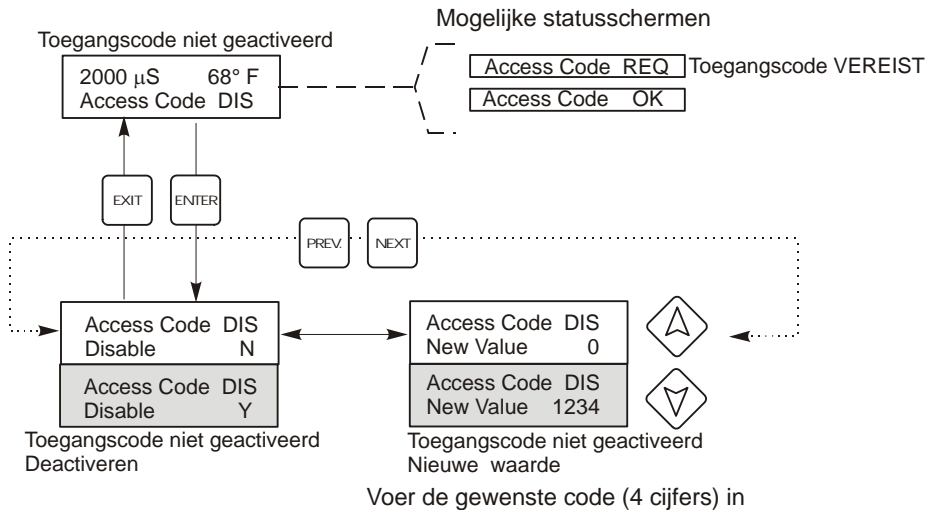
Mogelijke statusschermen

Toegangscode niet geactiveerd

2000 µS 68° F
Access Code DIS

Access Code REQ Toegangscode VEREIST

Access Code OK

EXIT

ENTER

PREV.

NEXT

Access Code DIS
Disable N

Access Code DIS
Disable Y

Toegangscode niet geactiveerd
Deactiveren

Access Code DIS
New Value 0

Access Code DIS
New Value 1234

Toegangscode niet geactiveerd
Nieuwe waarde

Voer de gewenste code (4 cijfers) in